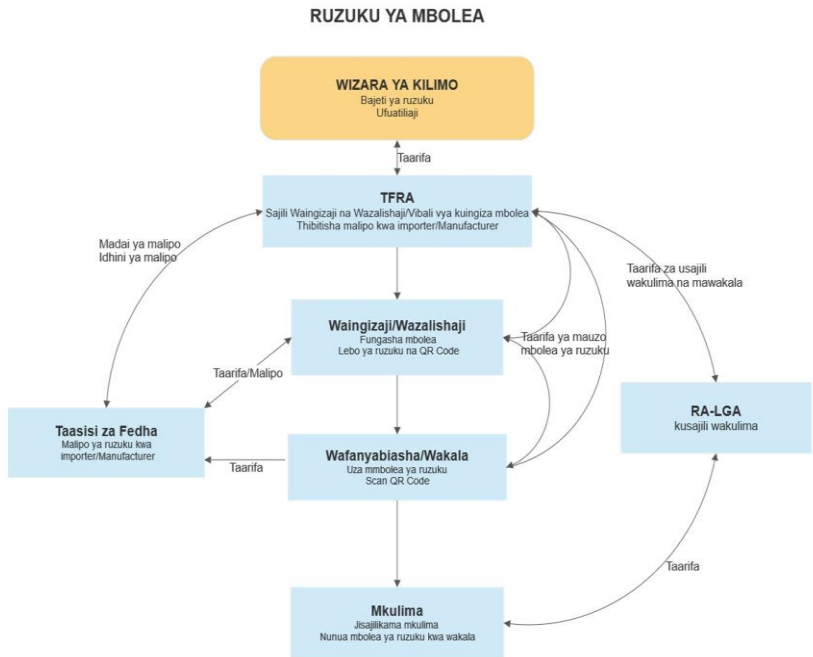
RUZUKU YA MBOLEA

WIZARA YA KILIMO
Bajeti ya ruzuku
Ufuatiliaji

Taarifa

TFRA
Sajili Waingizaji na Wazalishaji/Vibali vya kuingiza mbolea
Thibitisha malipo kwa importer/Manufacturer

Madai ya malipo
Idhini ya malipo

Taarifa za usajili wakulima na mawakala

Waingizaji/Wazalishaji
Fungasha mbolea
Lebo ya ruzuku na QR Code

Taarifa ya mauzo mbolea ya ruzuku

Taarifa/Malipo

RA-LGA
kusajili wakulima

Taasisi za Fedha
Malipo ya ruzuku kwa importer/Manufacturer

Taarifa

Wafanyabiashara/Wakala
Uza mmbolea ya ruzuku
Scan QR Code

Taarifa

Mkulima
Jisajilikama mkulima
Nunua mbolea ya ruzuku kwa wakala